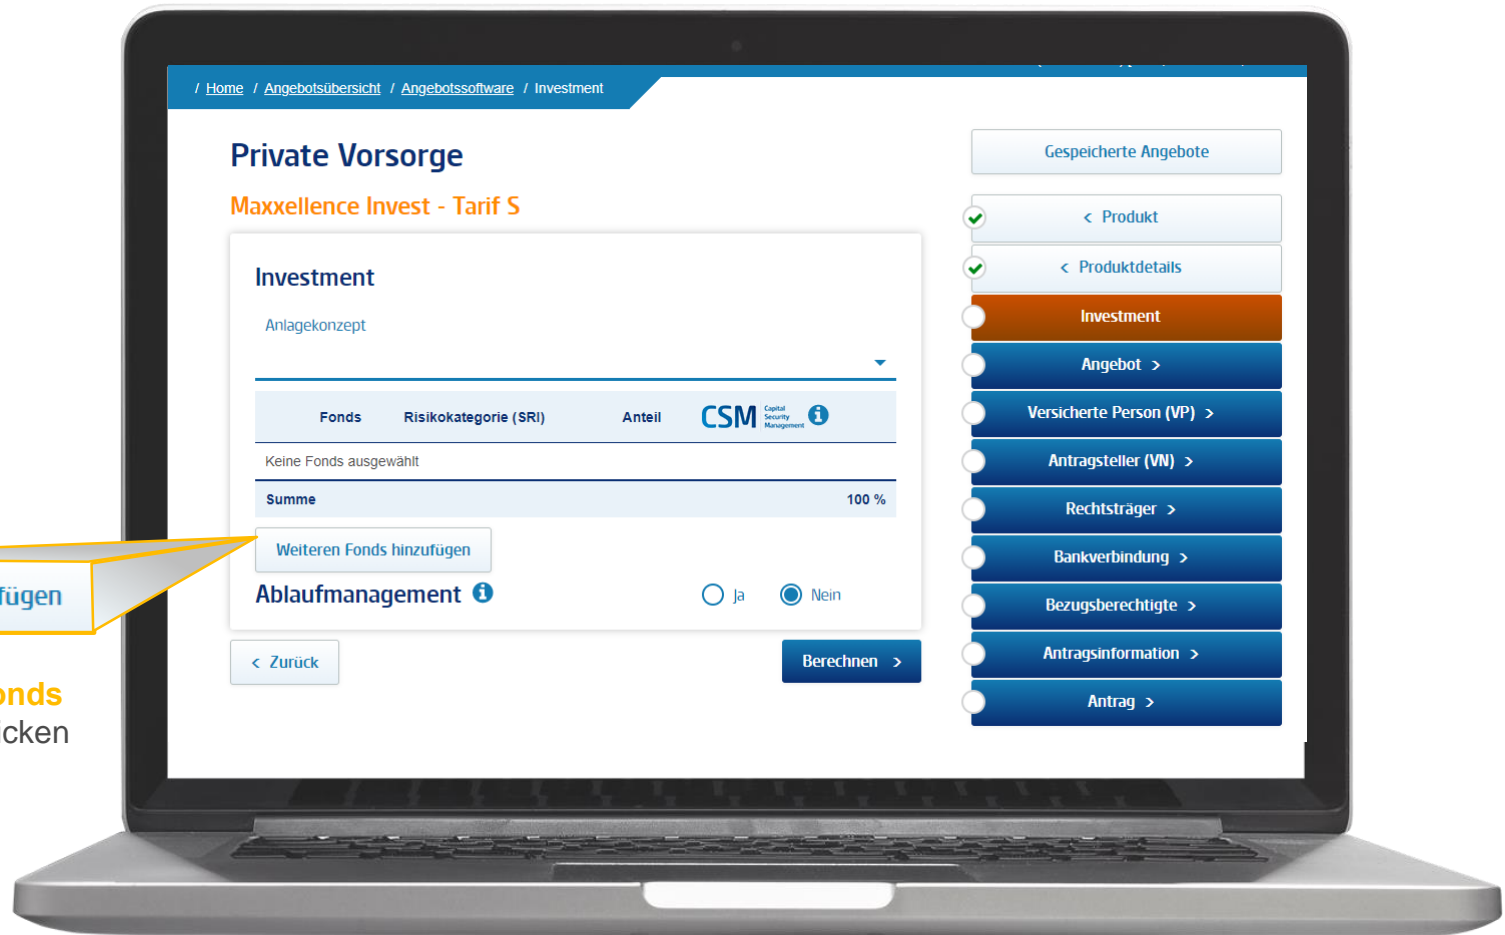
/ Home / Angebotsübersicht / Angebotssoftware / Investment

Private Vorsorge

Maxxellence Invest - Tarif S

Investment

Anlagekonzept

| Fonds | Risikokategorie (SRI) | Anteil | CSM Capital Security Management |
|---|---|---|---|
| Keine Fonds ausgewählt | | | |
| Summe | | 100 % | |

Weiteren Fonds hinzufügen

Ablaufmanagement

Ja Nein

< Zurück

Berechnen >

Gespeicherte Angebote

< Produkt

< Produktdetails

Investment

Angebot >

Versicherte Person (VP) >

Antragsteller (VN) >

Rechtsträger >

Bankverbindung >

Bezugsberechtigte >

Antragsinformation >

Antrag >

fügen

onds

cken